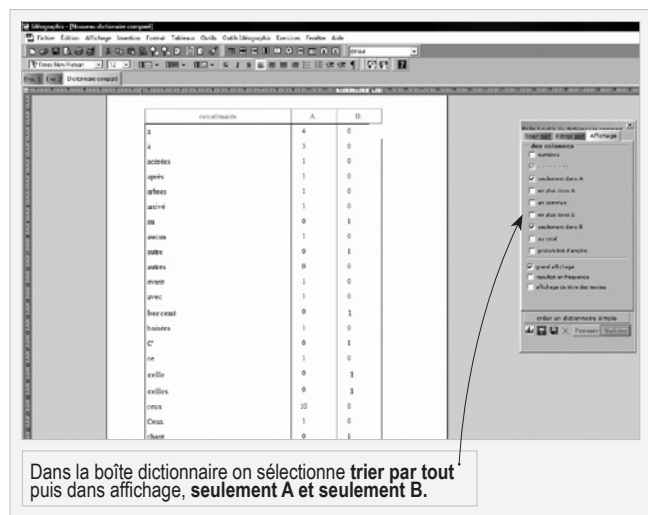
Idéographix - [Nouveau dictionnaire comparé]

Fichier Édition Affichage Insertion Format Tableaux Outils Outils Idéographix Exercices Fenêtre Aide

Times New Roman 12 défaut

Dictionnaire comparé

| occurrences | A | B |
|---|---|---|
| à | 4 | 0 |
| à | 3 | 0 |
| acérées | 1 | 0 |
| après | 1 | 0 |
| arbres | 1 | 0 |
| arrivé | 1 | 0 |
| au | 0 | 1 |
| aucun | 1 | 0 |
| autre | 0 | 1 |
| autres | 0 | 1 |
| avant | 1 | 0 |
| avec | 1 | 0 |
| bercent | 0 | 1 |
| baisses | 1 | 0 |
| C' | 0 | 1 |
| ce | 1 | 0 |
| celle | 0 | 1 |
| celles | 0 | 1 |
| ceux | 10 | 0 |
| Ceux | 1 | 0 |
| chant | 0 | 1 |

Boîte à outils du dictionnaire comparé

Trier par Filtrer par Affichage

des colonnes
numéros
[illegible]
seulement dans A
en plus dans A
en commun
en plus dans B
seulement dans B
au total
probabilité d'emploi

grand affichage
résultat en fréquence
affichage du titre des textes

créer un dictionnaire simple

Fermer Valider

Dans la boîte dictionnaire on sélectionne **trier par tout** puis dans affichage, **seulement A et seulement B.**